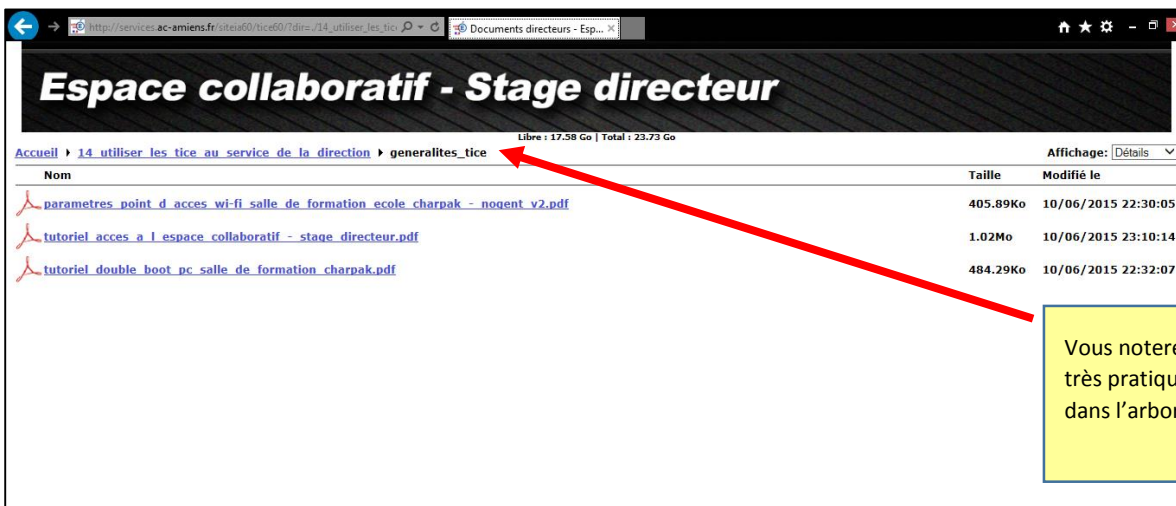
http://services.ac-amiens.fr/siteia60/tice60/?dir=./14_utiliser_les_tice

Documents directeurs - Esp...

Espace collaboratif - Stage directeur

Libre : 17.58 Go | Total : 23.73 Go

Accueil ▸ 14_utiliser_les_tice_au_service_de_la_direction ▸ generalites_tice

Affichage: Détails

| Nom | Taille | Modifié le |
|---|---|---|
| parametres_point_d_acces_wi-fi_salle_de_formation_ecole_charpak_-_nogent_v2.pdf | 405.89Ko | 10/06/2015 22:30:05 |
| tutoriel_acces_a_l_espace_collaboratif_-_stage_directeur.pdf | 1.02Mo | 10/06/2015 23:10:14 |
| tutoriel_double_boot_pc_salle_de_formation_charpak.pdf | 484.29Ko | 10/06/2015 22:32:07 |

Vous noter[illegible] très pratiqu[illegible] dans l'arbor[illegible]